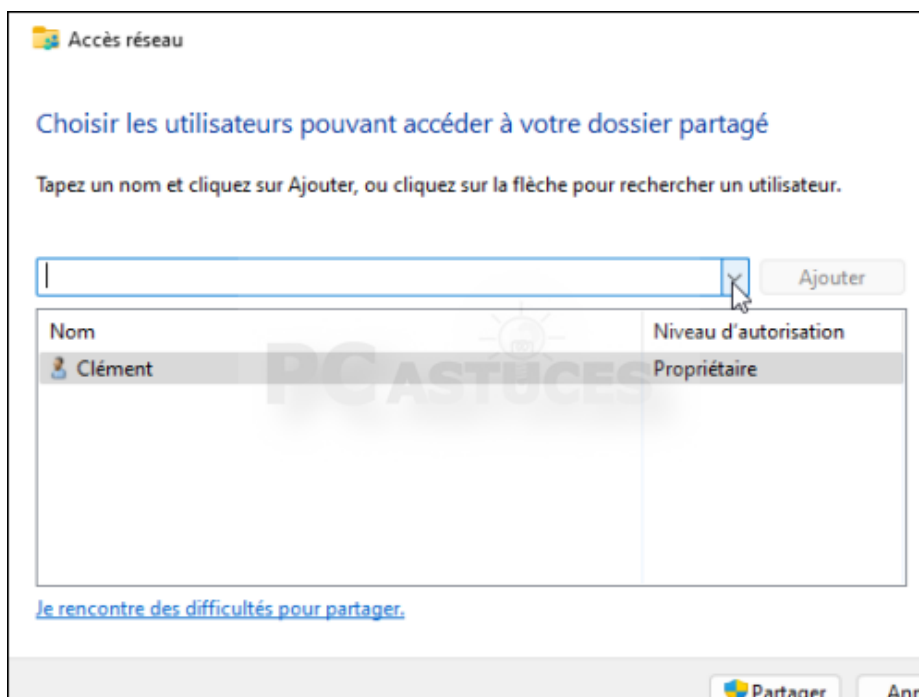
Accès réseau

Choisir les utilisateurs pouvant accéder à votre dossier partagé

Tapez un nom et cliquez sur Ajouter, ou cliquez sur la flèche pour rechercher un utilisateur.

Ajouter

| Nom | Niveau d'autorisation |
|---|---|
| Clément | Propriétaire |

PC ASTUCES

Je rencontre des difficultés pour partager.

Partager

Ann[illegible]